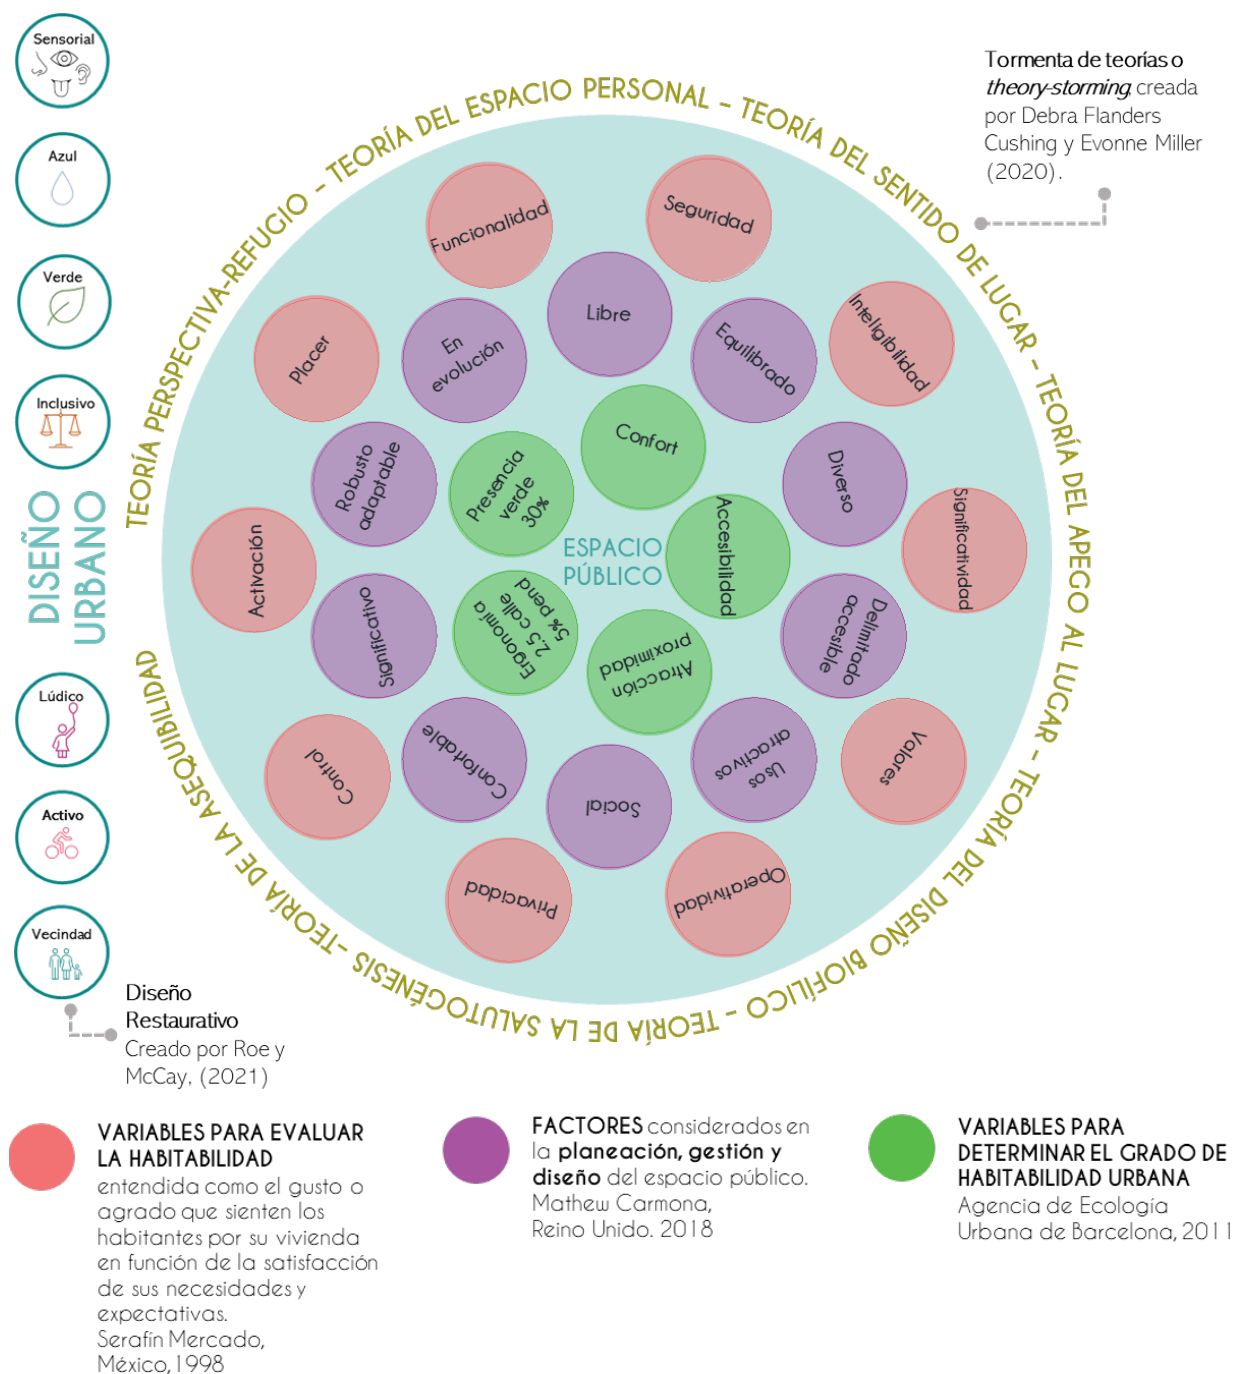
Sensorial

Azul

Verde

Inclusivo

DISEÑO URBANO

Lúdico

Activo

Vecindad

Tormenta de teorías o *theory-storming* creada por Debra Flanders Cushing y Evonne Miller (2020).

TEORÍA DEL ESPACIO PERSONAL - TEORÍA DEL SENTIDO DE LUGAR - TEORÍA DEL APEGO AL LUGAR - TEORÍA DEL DISEÑO BIOFÍLICO - TEORÍA DE LA SALUTOGÉNESIS - TEORÍA DE LA ASEQUIBILIDAD TEORÍA PERSPECTIVA-REFUGIO -

Funcionalidad
Seguridad
Libre
Placer
En evolución
Equilibrado
Inteligibilidad
Confort
Robusto adaptable
Presencia verde 30%
Diverso
Activación
ESPACIO PÚBLICO
Accesibilidad
Significatividad
Significativo
Ergonomía 2,5 calle 5% pend
Atracción proximidad
Delimitado accesible
Control
Confortable
Social
Usos atractivos
Valores
Privacidad
Operatividad

Diseño Restaurativo
Creado por Roe y McCay, (2021)

VARIABLES PARA EVALUAR LA HABITABILIDAD entendida como el gusto o agrado que sienten los habitantes por su vivienda en función de la satisfacción de sus necesidades y expectativas.
Serafín Mercado, México, 1998

FACTORES considerados en la **planeación, gestión y diseño** del espacio público.
Mathew Carmona, Reino Unido. 2018

VARIABLES PARA DETERMINAR EL GRADO DE HABITABILIDAD URBANA
Agencia de Ecología Urbana de Barcelona, 2011